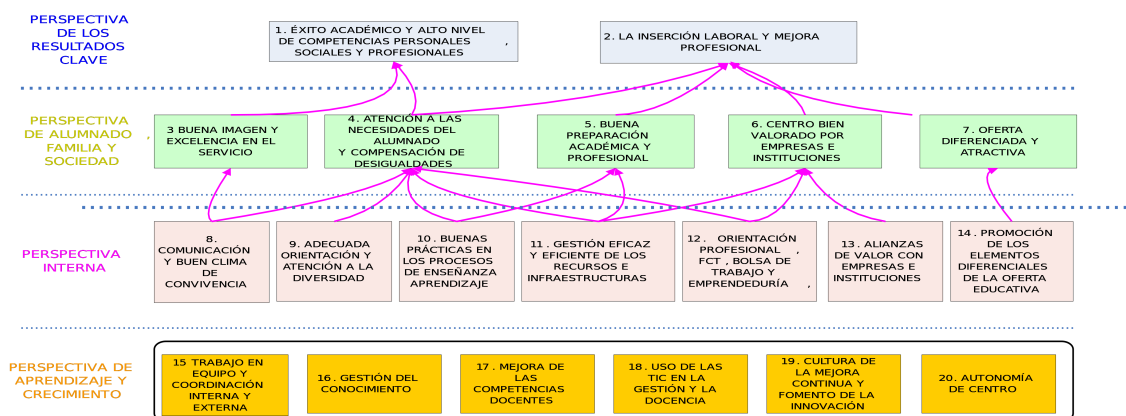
PERSPECTIVA DE LOS RESULTADOS CLAVE

1. ÉXITO ACADÉMICO Y ALTO NIVEL DE COMPETENCIAS PERSONALES , SOCIALES Y PROFESIONALES

2. LA INSERCIÓN LABORAL Y MEJORA PROFESIONAL

PERSPECTIVA DE ALUMNADO , FAMILIA Y SOCIEDAD

3 BUENA IMAGEN Y EXCELENCIA EN EL SERVICIO

4. ATENCIÓN A LAS NECESIDADES DEL ALUMNADO Y COMPENSACIÓN DE DESIGUALDADES

5. BUENA PREPARACIÓN ACADÉMICA Y PROFESIONAL

6. CENTRO BIEN VALORADO POR EMPRESAS E INSTITUCIONES

7. OFERTA DIFERENCIADA Y ATRACTIVA

PERSPECTIVA INTERNA

8. COMUNICACIÓN Y BUEN CLIMA DE CONVIVENCIA

9. ADECUADA ORIENTACIÓN Y ATENCIÓN A LA DIVERSIDAD

10. BUENAS PRÁCTICAS EN LOS PROCESOS DE ENSEÑANZA APRENDIZAJE

11. GESTIÓN EFICAZ Y EFICIENTE DE LOS RECURSOS E INFRAESTRUCTURAS

12. ORIENTACIÓN PROFESIONAL , FCT , BOLSA DE TRABAJO Y EMPRENDEDURÍA ,

13. ALIANZAS DE VALOR CON EMPRESAS E INSTITUCIONES

14. PROMOCIÓN DE LOS ELEMENTOS DIFERENCIALES DE LA OFERTA EDUCATIVA

PERSPECTIVA DE APRENDIZAJE Y CRECIMIENTO

15 TRABAJO EN EQUIPO Y COORDINACIÓN INTERNA Y EXTERNA

16. GESTIÓN DEL CONOCIMIENTO

17. MEJORA DE LAS COMPETENCIAS DOCENTES

18. USO DE LAS TIC EN LA GESTIÓN Y LA DOCENCIA

19. CULTURA DE LA MEJORA CONTINUA Y FOMENTO DE LA INNOVACIÓN

20. AUTONOMÍA DE CENTRO